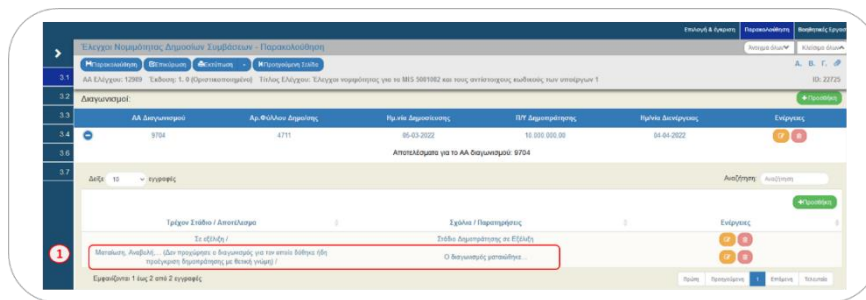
Επιλογή & Έγκριση Παρακολούθηση Βοηθητικές Εργασ

Έλεγχοι Νομιμότητας Δημοσίων Συμβάσεων - Παρακολούθηση

Άνοιγμα όλων Κλείσιμο όλων

Παρακολούθηση Επισκόπηση Εκτύπωση Προηγούμενη Σελίδα

Α. Β. Γ.

ΑΑ Ελέγχου: 12909 Έκδοση: 1. 0 (Οριστικοποιημένη) Τίτλος Ελέγχου: Έλεγχοι νομιμότητας για το MIS 5001082 και τους αντίστοιχους κωδικούς των υποέργων 1

ID: 22725

3.1
3.2
3.3
3.4
3.6
3.7

Διαγωνισμοί

+Προσθήκη

| ΑΑ Διαγωνισμού | Αρ.Φύλλου Δημοσίας | Ημ.νία Δημοσίευσης | Π/Υ Διακήρυξης | Ημ/νία Διενέργειας | Ενέργειες |
|---|---|---|---|---|---|
| 9704 | 4711 | 05-03-2022 | 10.000.000,00 | 04-04-2022 | |

Αποτελέσματα για το ΑΑ διαγωνισμού: 9704

Δείξε 10 εγγραφές

Αναζήτηση: Αναζήτηση

+Προσθήκη

| Τρέχον Στάδιο / Αποτέλεσμα | Σχόλια / Παρατηρήσεις | Ενέργειες |
|---|---|---|
| Σε εξέλιξη / | Στάδιο Δημοπράτησης σε Εξέλιξη | |
| Ματαίωση, Αναβολή.... (Δεν προχώρησε ο διαγωνισμός για τον οποίο δόθηκε ήδη προέγκριση δημοπράτησης με θετική γνώμη) / | Ο διαγωνισμός ματαιώθηκε... | |

1

Εμφανίζονται 1 έως 2 από 2 εγγραφές

Πρώτη Προηγούμενη 1 Επόμενη Τελευταία